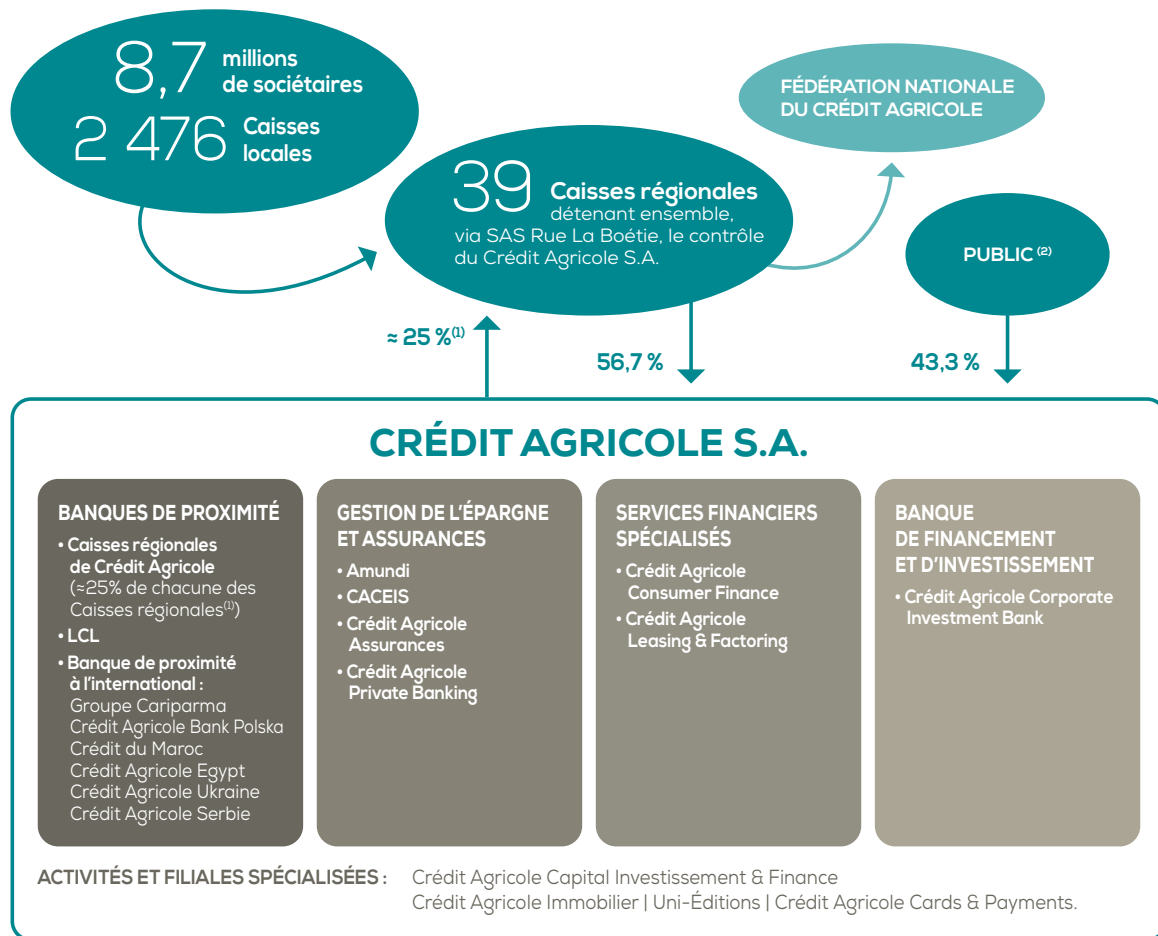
8,7 millions de sociétaires
2 476 Caisses locales

39 Caisses régionales détenant ensemble, via SAS Rue La Boétie, le contrôle du Crédit Agricole S.A.

FÉDÉRATION NATIONALE DU CRÉDIT AGRICOLE

PUBLIC $^{(2)}$

≈ 25 %$^{(1)}$

56,7 %

43,3 %

CRÉDIT AGRICOLE S.A.

BANQUES DE PROXIMITÉ
• Caisses régionales de Crédit Agricole (≈25% de chacune des Caisses régionales$^{(1)}$)
• LCL
• Banque de proximité à l'international :
Groupe Cariparma
Crédit Agricole Bank Polska
Crédit du Maroc
Crédit Agricole Egypt
Crédit Agricole Ukraine
Crédit Agricole Serbie

GESTION DE L'ÉPARGNE ET ASSURANCES
• Amundi
• CACEIS
• Crédit Agricole Assurances
• Crédit Agricole Private Banking

SERVICES FINANCIERS SPÉCIALISÉS
• Crédit Agricole Consumer Finance
• Crédit Agricole Leasing & Factoring

BANQUE DE FINANCEMENT ET D'INVESTISSEMENT
• Crédit Agricole Corporate Investment Bank

ACTIVITÉS ET FILIALES SPÉCIALISÉES : Crédit Agricole Capital Investissement & Finance
Crédit Agricole Immobilier | Uni-Éditions | Crédit Agricole Cards & Payments.